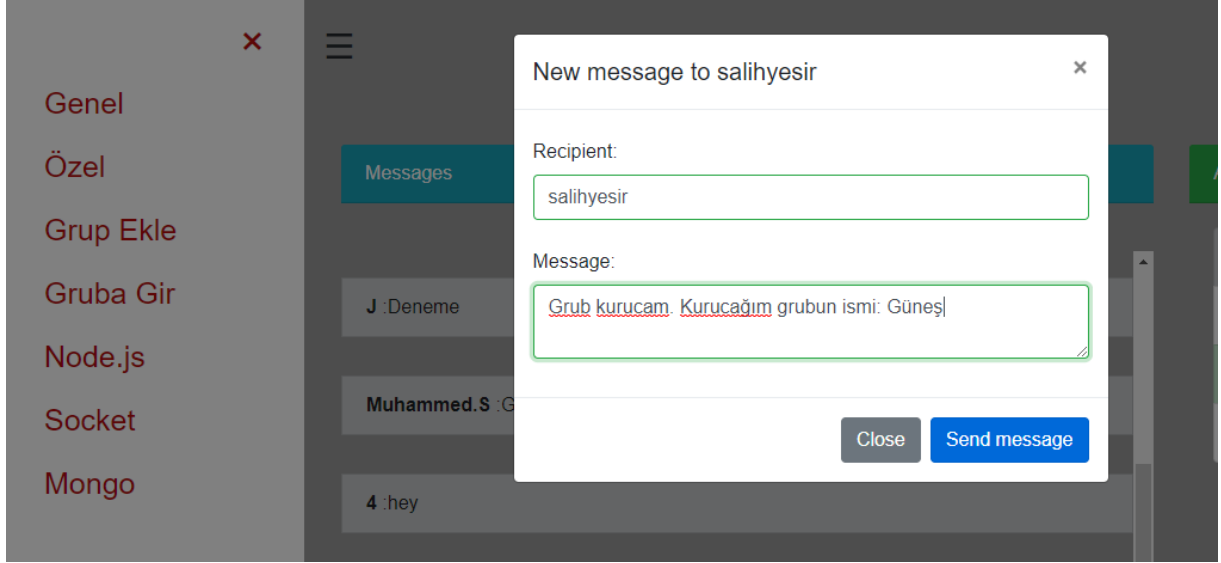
×
Genel
Özel
Grup Ekle
Gruba Gir
Node.js
Socket
Mongo

☰

Messages

J :Deneme

Muhammed.S :G

4 :hey

New message to salihyesir ×

Recipient:
salihyesir

Message:
Grub kurucam. Kurucağım grubun ismi: Güneş

Close Send message